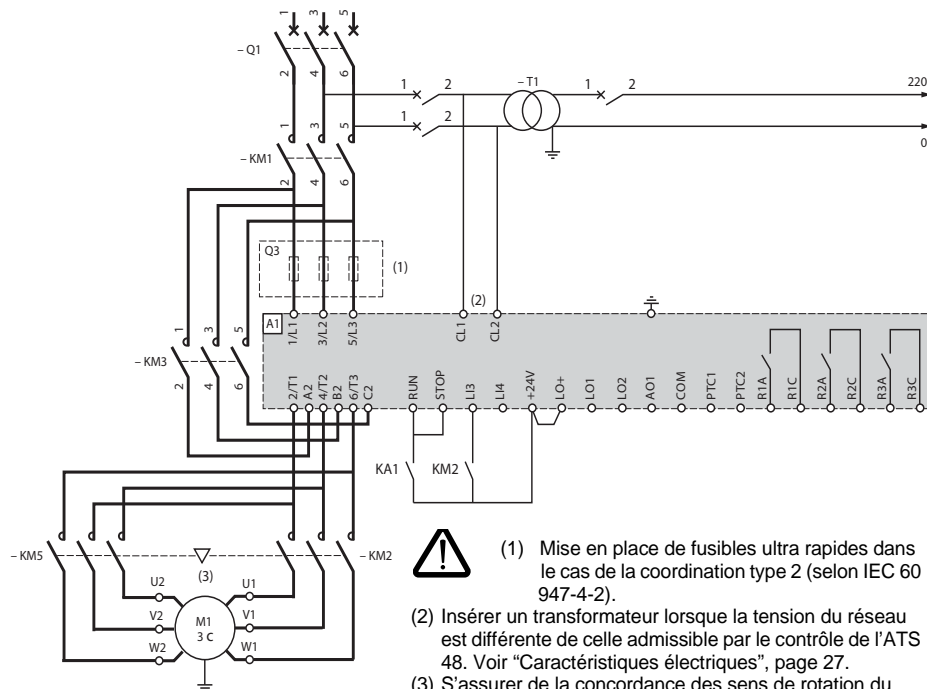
1 3 5

– Q1

2 4 6

1 3 5

– KM1

2 4 6

1 2

1 2

– T1

1 2

220

0

Q3

(1)

(2)

A1

1/L1 3/L2 5/L3

CL1 CL2

1 3 5

– KM3

2 4 6

2/T1 A2 4/T2 B2 6/T3 C2

RUN STOP LI3 LI4 +24V LO+ LO1 LO2 AO1 COM PTC1 PTC2 R1A R1C R2A R2C R3A R3C

KA1 KM2

– KM5

(3)

– KM2

U2 U1

V2 V1

M1
3 C

W2 W1

(1) Mise en place de fusibles ultra rapides dans le cas de la coordination type 2 (selon IEC 60 947-4-2).

(2) Insérer un transformateur lorsque la tension du réseau est différente de celle admissible par le contrôle de l’ATS 48. Voir “Caractéristiques électriques”, page 27.

(3) S’assurer de la concordance des sens de rotation du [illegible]